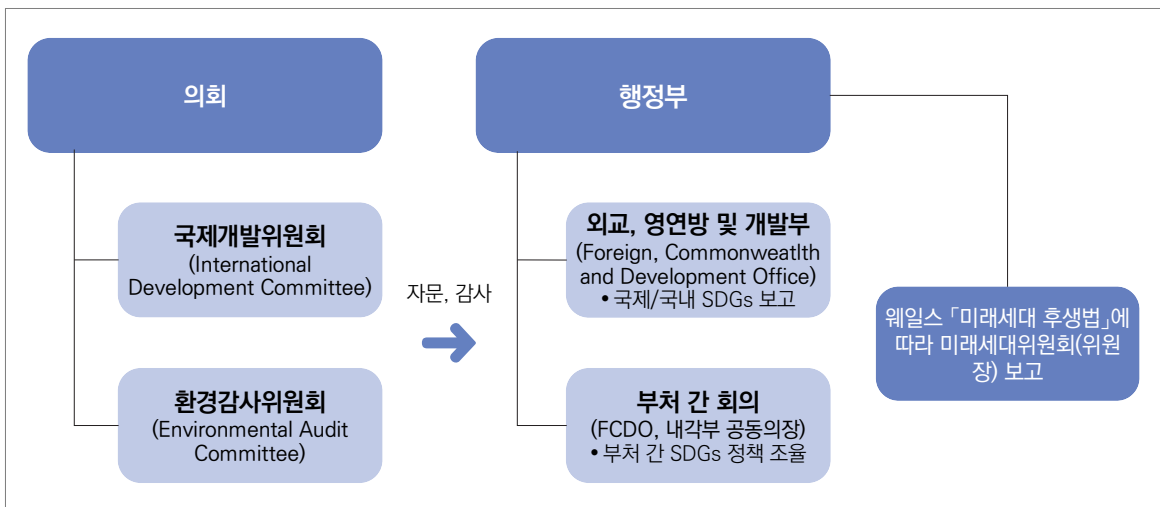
의회

국제개발위원회
(International Development Committee)

환경감사위원회
(Environmental Audit Committee)

자문, 감사

행정부

외교, 영연방 및 개발부
(Foreign, Commonweatlth and Development Office)
• 국제/국내 SDGs 보고

부처 간 회의
(FCDO, 내각부 공동의장)
• 부처 간 SDGs 정책 조율

웨일스 「미래세대 후생법」에 따라 미래세대위원회(위원장) 보고